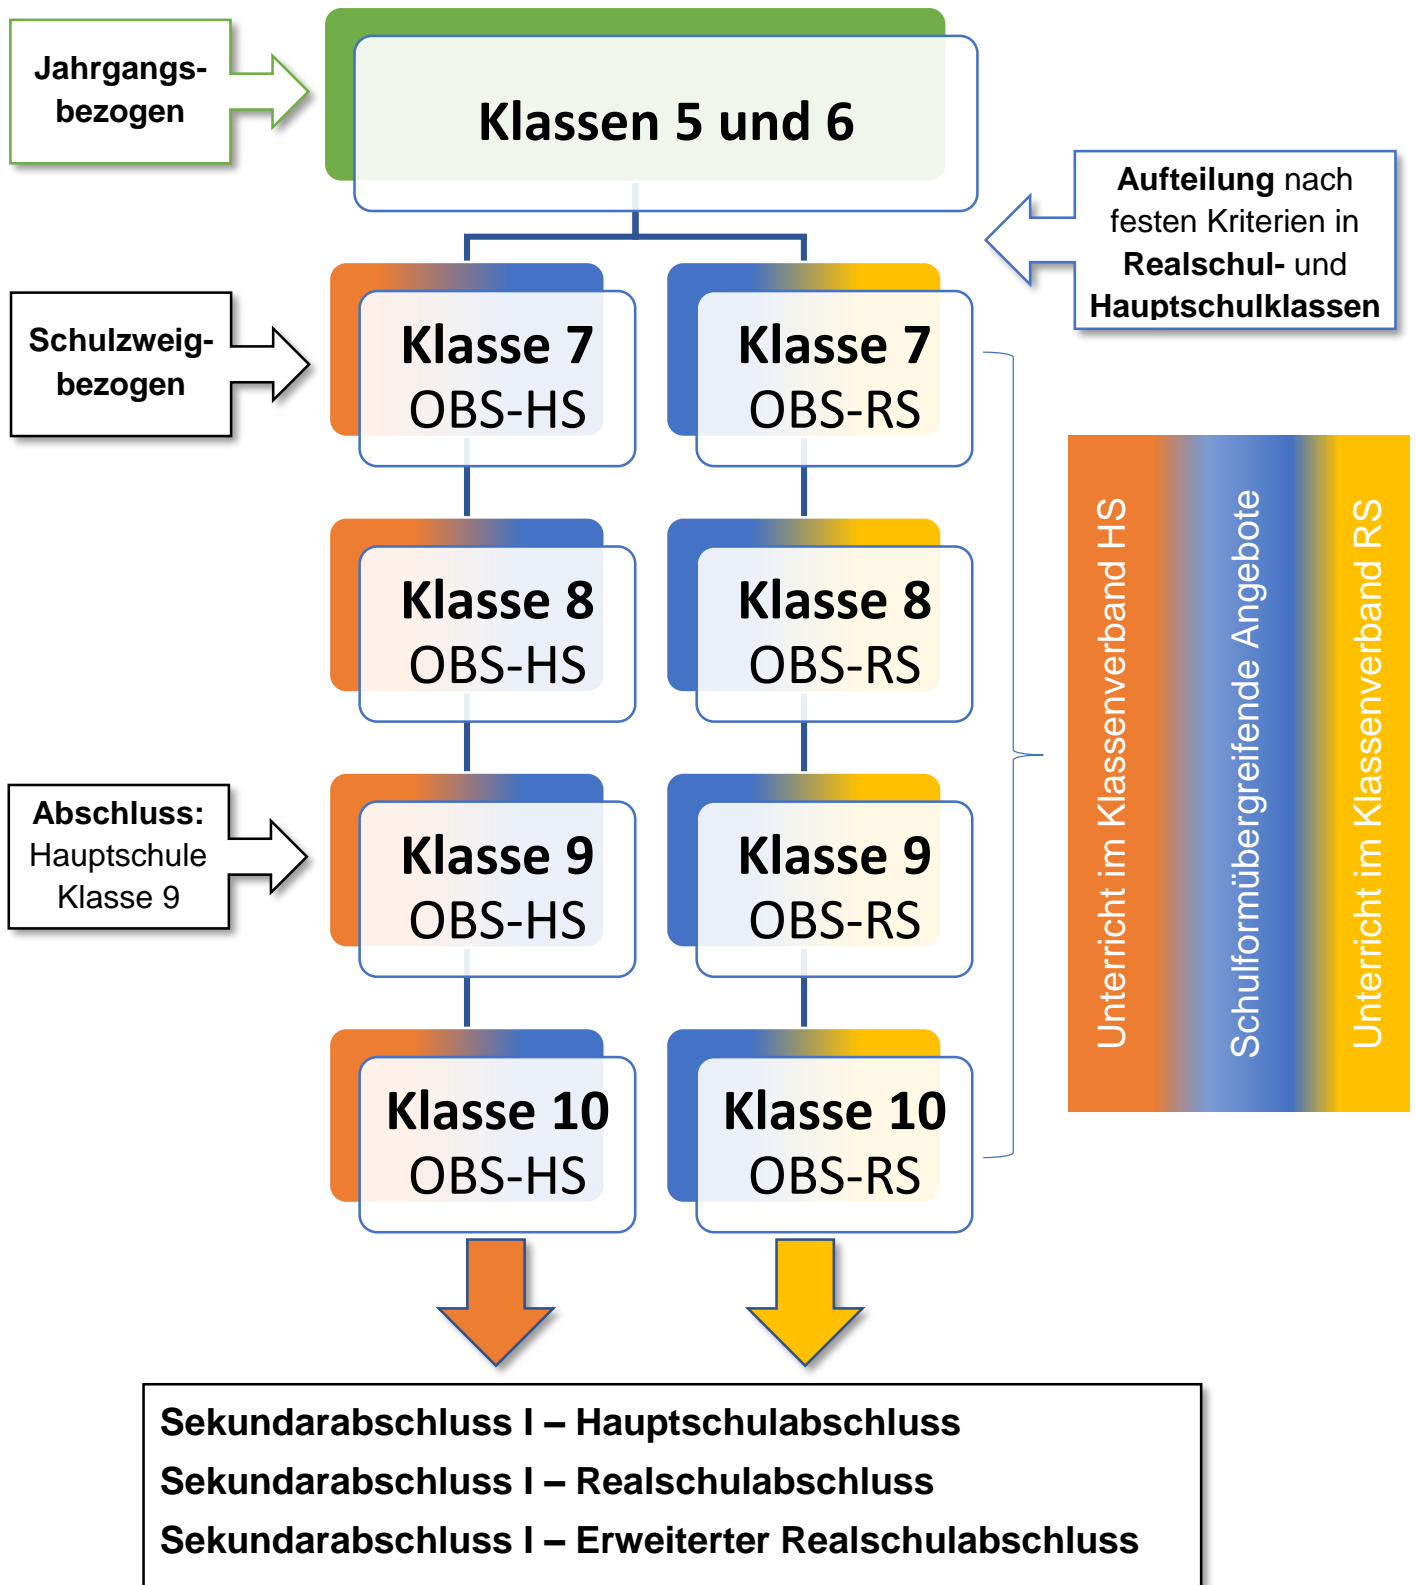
Jahrgangs-bezogen

Klassen 5 und 6

Aufteilung nach festen Kriterien in Realschul- und Hauptschulklassen

Schulzweig-bezogen

Klasse 7
OBS-HS

Klasse 7
OBS-RS

Klasse 8
OBS-HS

Klasse 8
OBS-RS

Abschluss:
Hauptschule
Klasse 9

Klasse 9
OBS-HS

Klasse 9
OBS-RS

Klasse 10
OBS-HS

Klasse 10
OBS-RS

Unterricht im Klassenverband HS

Schulformübergreifende Angebote

Unterricht im Klassenverband RS

Sekundarabschluss I – Hauptschulabschluss
Sekundarabschluss I – Realschulabschluss
Sekundarabschluss I – Erweiterter Realschulabschluss